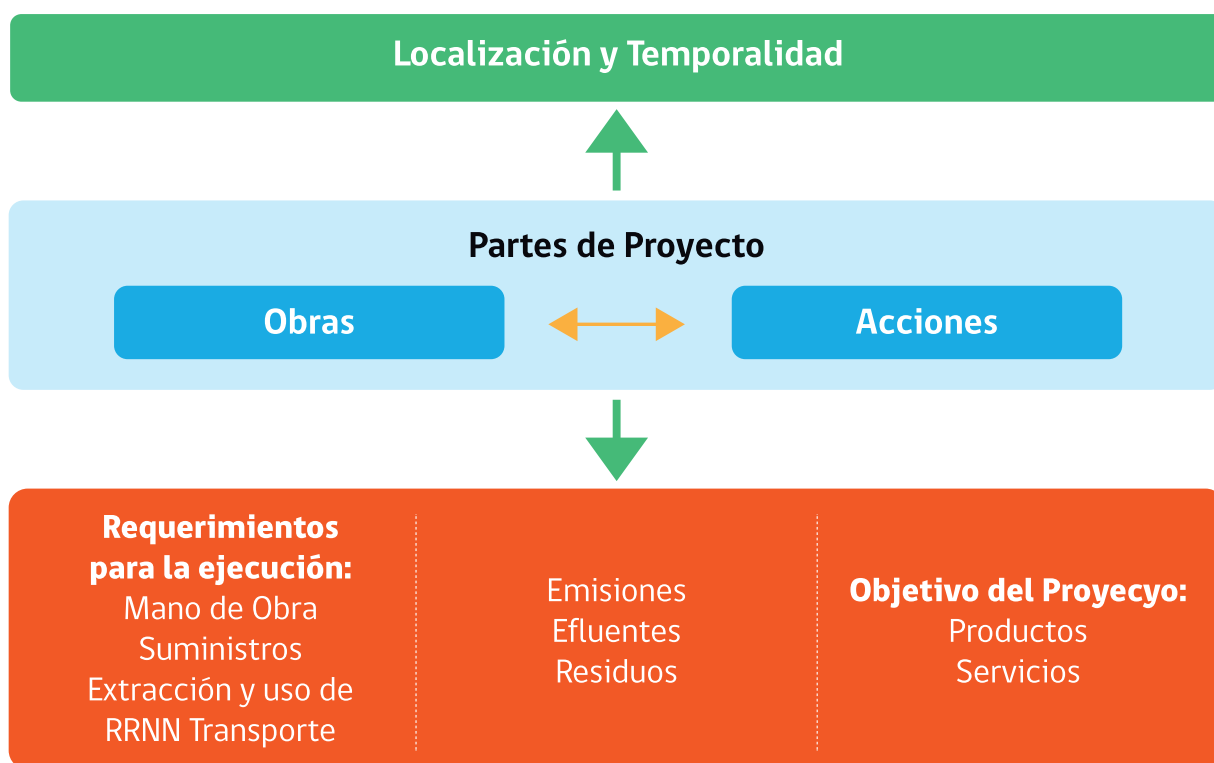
Localización y Temporalidad

Partes de Proyecto

Obras

Acciones

Requerimientos para la ejecución:
Mano de Obra
Suministros
Extracción y uso de RRNN Transporte

Emisiones
Efluentes
Residuos

Objetivo del Proyecyo:
Productos
Servicios